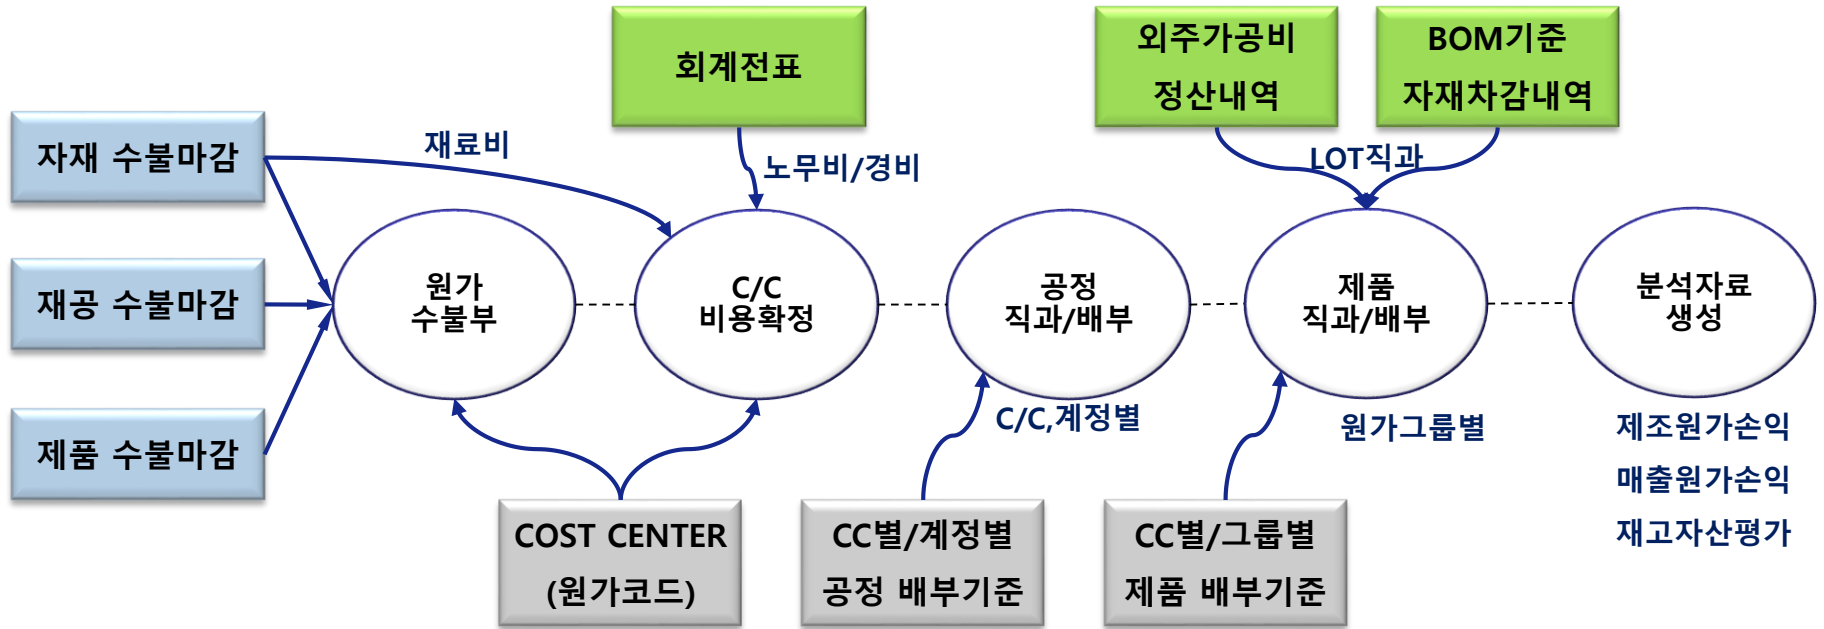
회계전표

외주가공비
정산내역

BOM기준
자재차감내역

자재 수불마감

재공 수불마감

제품 수불마감

재료비

노무비/경비

LOT직과

원가
수불부

C/C
비용확정

공정
직과/배부

제품
직과/배부

분석자료
생성

C/C,계정별

원가그룹별

제조원가손익
매출원가손익
재고자산평가

COST CENTER
(원가코드)

CC별/계정별
공정 배부기준

CC별/그룹별
제품 배부기준